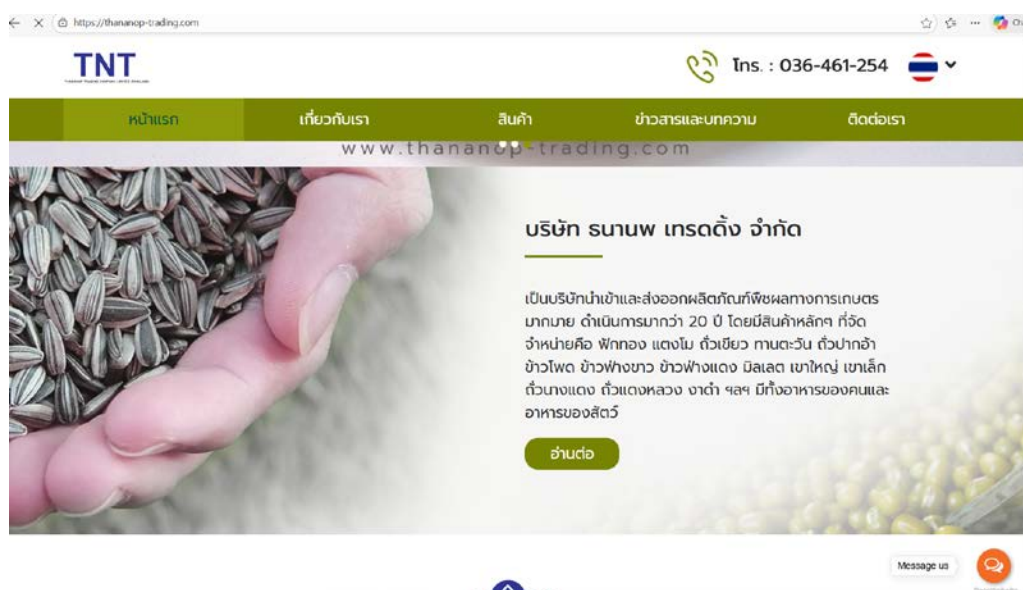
https://thananop-trading.com

TNT

โทร. : 036-461-254

หน้าแรก
เกี่ยวกับเรา
สินค้า
ข่าวสารและบทความ
ติดต่อเรา

www.thananop-trading.com

บริษัท ธนานพ เทรดดิ้ง จำกัด

เป็นบริษัทนำเข้าและส่งออกผลิตภัณฑ์พืชผลทางการเกษตรมากมาย ดำเนินการมากว่า 20 ปี โดยมีสินค้าหลักๆ ที่จัดจำหน่ายคือ ฟักทอง แตงโม ถั่วเขียว ทานตะวัน ถั่วปากอ้า ข้าวโพด ข้าวฟ่างขาว ข้าวฟ่างแดง มิลเลต เขาใหญ่ เขาเล็ก ถั่วนางแดง ถั่วแดงหลวง งาดำ ฯลฯ มีทั้งอาหารของคนและอาหารของสัตว์

อ่านต่อ

Message us